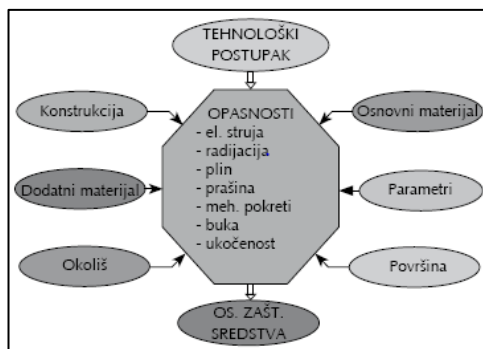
TEHNOLOŠKI POSTUPAK

Konstrukcija

Osnovni materijal

OPASNOSTI
- el. struja
- radijacija
- plin
- prašina
- meh. pokreti
- buka
- ukočenost

Dodatni materijal

Parametri

Okoliš

Površina

OS. ZAŠT. SREDSTVA